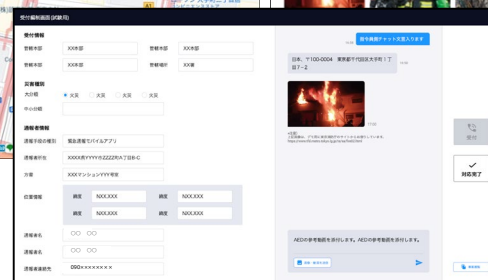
受付編集画面 (試験用)

受付情報

管轄本部 XX本部 管轄本部 XX本部

管轄本部 XX本部 管轄場所 XX署

災害種別

大分類 火災 火災 火災 火災

中分類

通報者情報

通報手段の種別 緊急通報でパイルアプリ

通報者住所 XXXX県YYYY市ZZZ町A丁目B-C

方書 XXXマンションYYY号室

位置情報 緯度 NXX.XXX 経度 NXX.XXX

緯度 NXX.XXX 経度 NXX.XXX

通報者名 〇〇 〇〇

通報者名 〇〇 〇〇

通報者連絡先 090×××××××

背景画像送信をチャットに送る

日本、〒100-0004 東京都千代田区大手町1丁目7-2

17:02

AEDの参考動画を送付します。AEDの参考動画を送付します。

画像・動画を送信

受付

対応完了